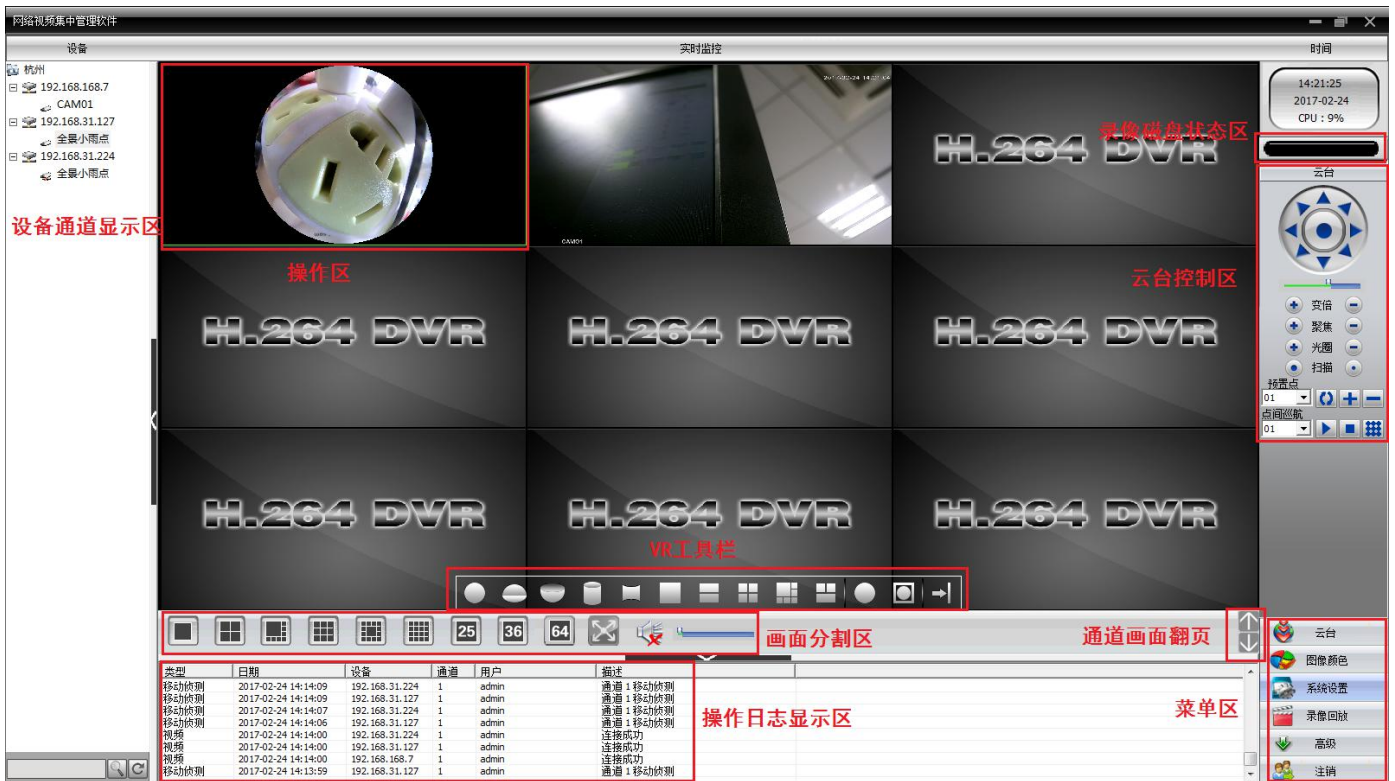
网络视频集中管理软件

设备

实时监控

时间

杭州
192.168.168.7
CAM01
192.168.31.127
全景小雨点
192.168.31.224
全景小雨点

设备通道显示区

2017-02-24

CAM01

H.264 DVR

操作区

H.264 DVR

H.264 DVR

H.264 DVR

H.264 DVR

H.264 DVR

H.264 DVR

H.264 DVR

VR工具栏

14:21:25
2017-02-24
CPU : 9%

录像磁盘状态区

云台

云台控制区

变倍
聚焦
光圈
扫描

预置点
01

点间巡航
01

25 36 64

画面分割区

通道画面翻页

| 类型 | 日期 | 设备 | 通道 | 用户 | 描述 |
|---|---|---|---|---|---|
| 移动侦测 | 2017-02-24 14:14:09 | 192.168.31.224 | 1 | admin | 通道 1 移动侦测 |
| 移动侦测 | 2017-02-24 14:14:09 | 192.168.31.127 | 1 | admin | 通道 1 移动侦测 |
| 移动侦测 | 2017-02-24 14:14:07 | 192.168.31.224 | 1 | admin | 通道 1 移动侦测 |
| 移动侦测 | 2017-02-24 14:14:06 | 192.168.31.127 | 1 | admin | 通道 1 移动侦测 |
| 视频 | 2017-02-24 14:14:00 | 192.168.31.224 | 1 | admin | 连接成功 |
| 视频 | 2017-02-24 14:14:00 | 192.168.31.127 | 1 | admin | 连接成功 |
| 视频 | 2017-02-24 14:14:00 | 192.168.168.7 | 1 | admin | 连接成功 |
| 移动侦测 | 2017-02-24 14:13:59 | 192.168.31.127 | 1 | admin | 通道 1 移动侦测 |

操作日志显示区

菜单区

云台
图像颜色
系统设置
录像回放
高级
注销